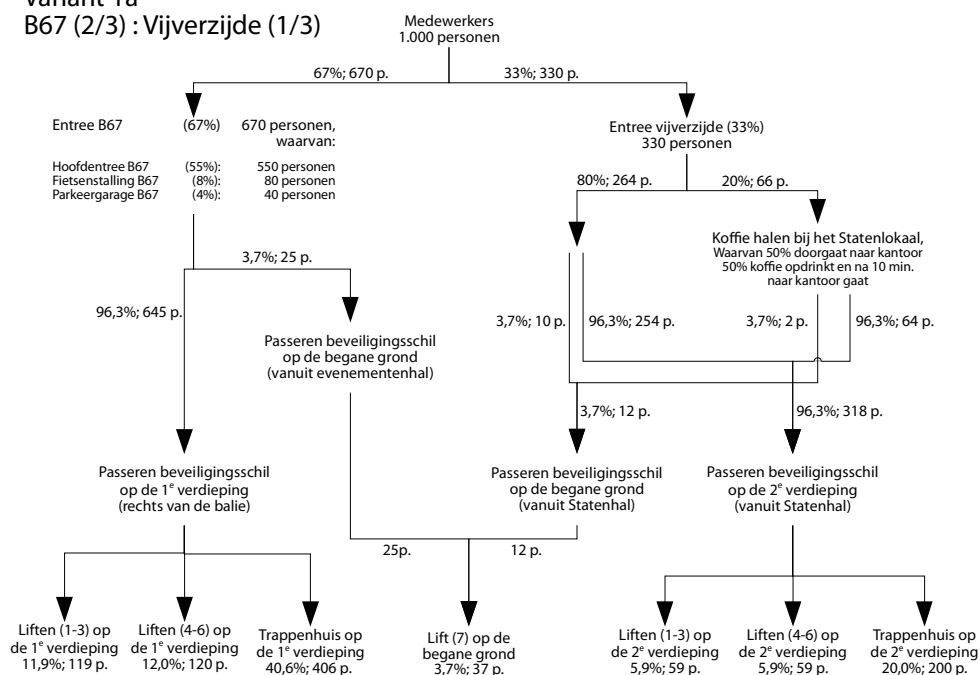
Variant 1a
B67 (2/3) : Vijverzijde (1/3)

Medewerkers
1.000 personen

67%; 670 p.

33%; 330 p.

Entree B67 (67%) 670 personen, waarvan:

Hoofdentree B67 (55%): 550 personen
Fietsenstalling B67 (8%): 80 personen
Parkeergarage B67 (4%): 40 personen

Entree vijverzijde (33%)
330 personen

80%; 264 p.

20%; 66 p.

Koffie halen bij het Statenlokaal,
Waarvan 50% doorgaat naar kantoor
50% koffie opdrinkt en na 10 min. naar kantoor gaat

3,7%; 25 p.

96,3%; 645 p.

Passeren beveiligingsschil
op de begane grond
(vanuit evenementenhal)

3,7%; 10 p.

96,3%; 254 p.

3,7%; 2 p.

96,3%; 64 p.

3,7%; 12 p.

96,3%; 318 p.

Passeren beveiligingsschil
op de 1$^e$ verdieping
(rechts van de balie)

Passeren beveiligingsschil
op de begane grond
(vanuit Statenhal)

Passeren beveiligingsschil
op de 2$^e$ verdieping
(vanuit Statenhal)

25p.

12 p.

Liften (1-3) op
de 1$^e$ verdieping
11,9%; 119 p.

Liften (4-6) op
de 1$^e$ verdieping
12,0%; 120 p.

Trappenhuis op
1$^e$ verdieping
40,6%; 406 p.

Lift (7) op de
begane grond
3,7%; 37 p.

Liften (1-3) op
de 2$^e$ verdieping
5,9%; 59 p.

Liften (4-6) op
de 2$^e$ verdieping
5,9%; 59 p.

Trappenhuis op
de 2$^e$ verdieping
20,0%; 200 p.